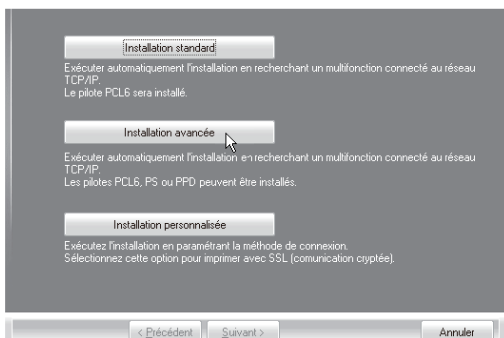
Installation standard

Exécuter automatiquement l'installation en recherchant un multifonction connecté au réseau TCP/IP.
Le pilote PCL6 sera installé.

Installation avancée

Exécuter automatiquement l'installation en recherchant un multifonction connecté au réseau TCP/IP.
Les pilotes PCL6, PS ou PPD peuvent être installés.

Installation personnalisée

Exécutez l'installation en paramétrant la méthode de connexion.
Sélectionnez cette option pour imprimer avec SSL (comunication cryptée).

< Précédent
Suivant >
Annuler